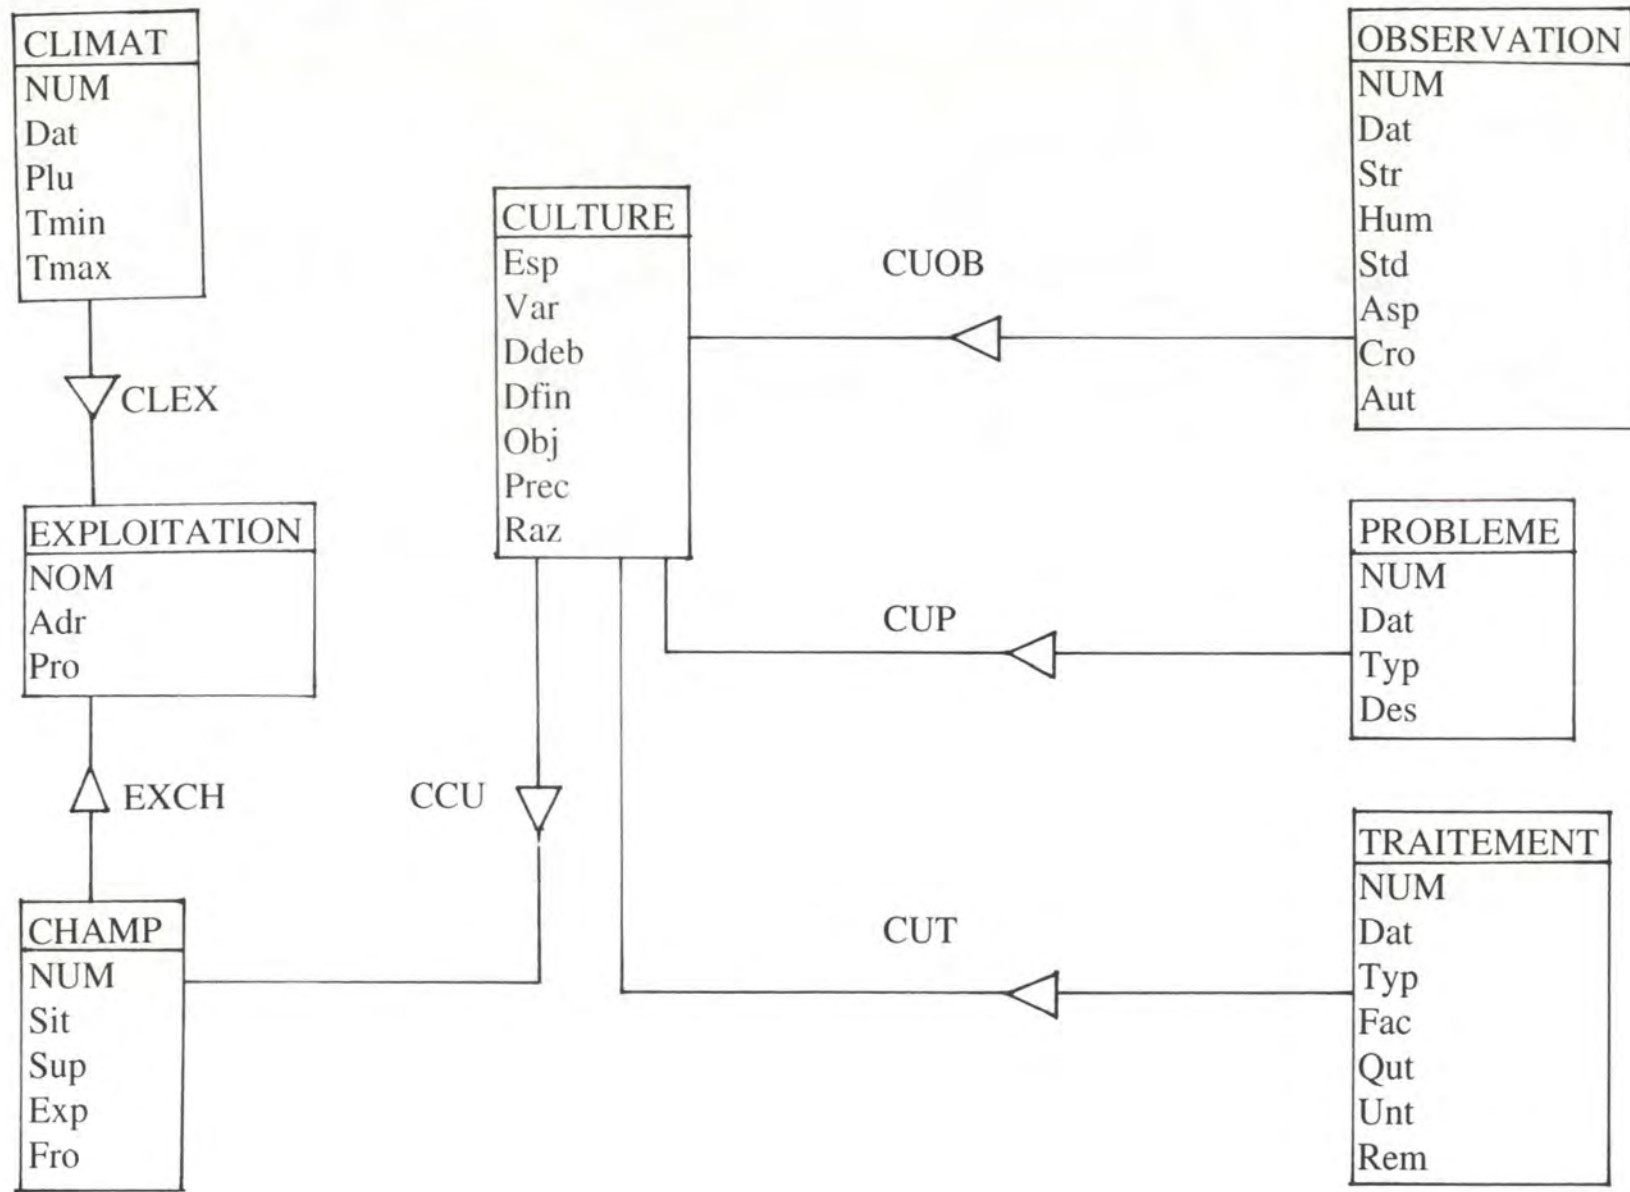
CLIMAT
NUM
Dat
Plu
Tmin
Tmax

CULTURE
Esp
Var
Ddeb
Dfin
Obj
Prec
Raz

CUOB

OBSERVATION
NUM
Dat
Str
Hum
Std
Asp
Cro
Aut

CLEX

EXPLOITATION
NOM
Adr
Pro

PROBLEME
NUM
Dat
Typ
Des

CUP

EXCH

CCU

TRAITEMENT
NUM
Dat
Typ
Fac
Qut
Unt
Rem

CUT

CHAMP
NUM
Sit
Sup
Exp
Fro